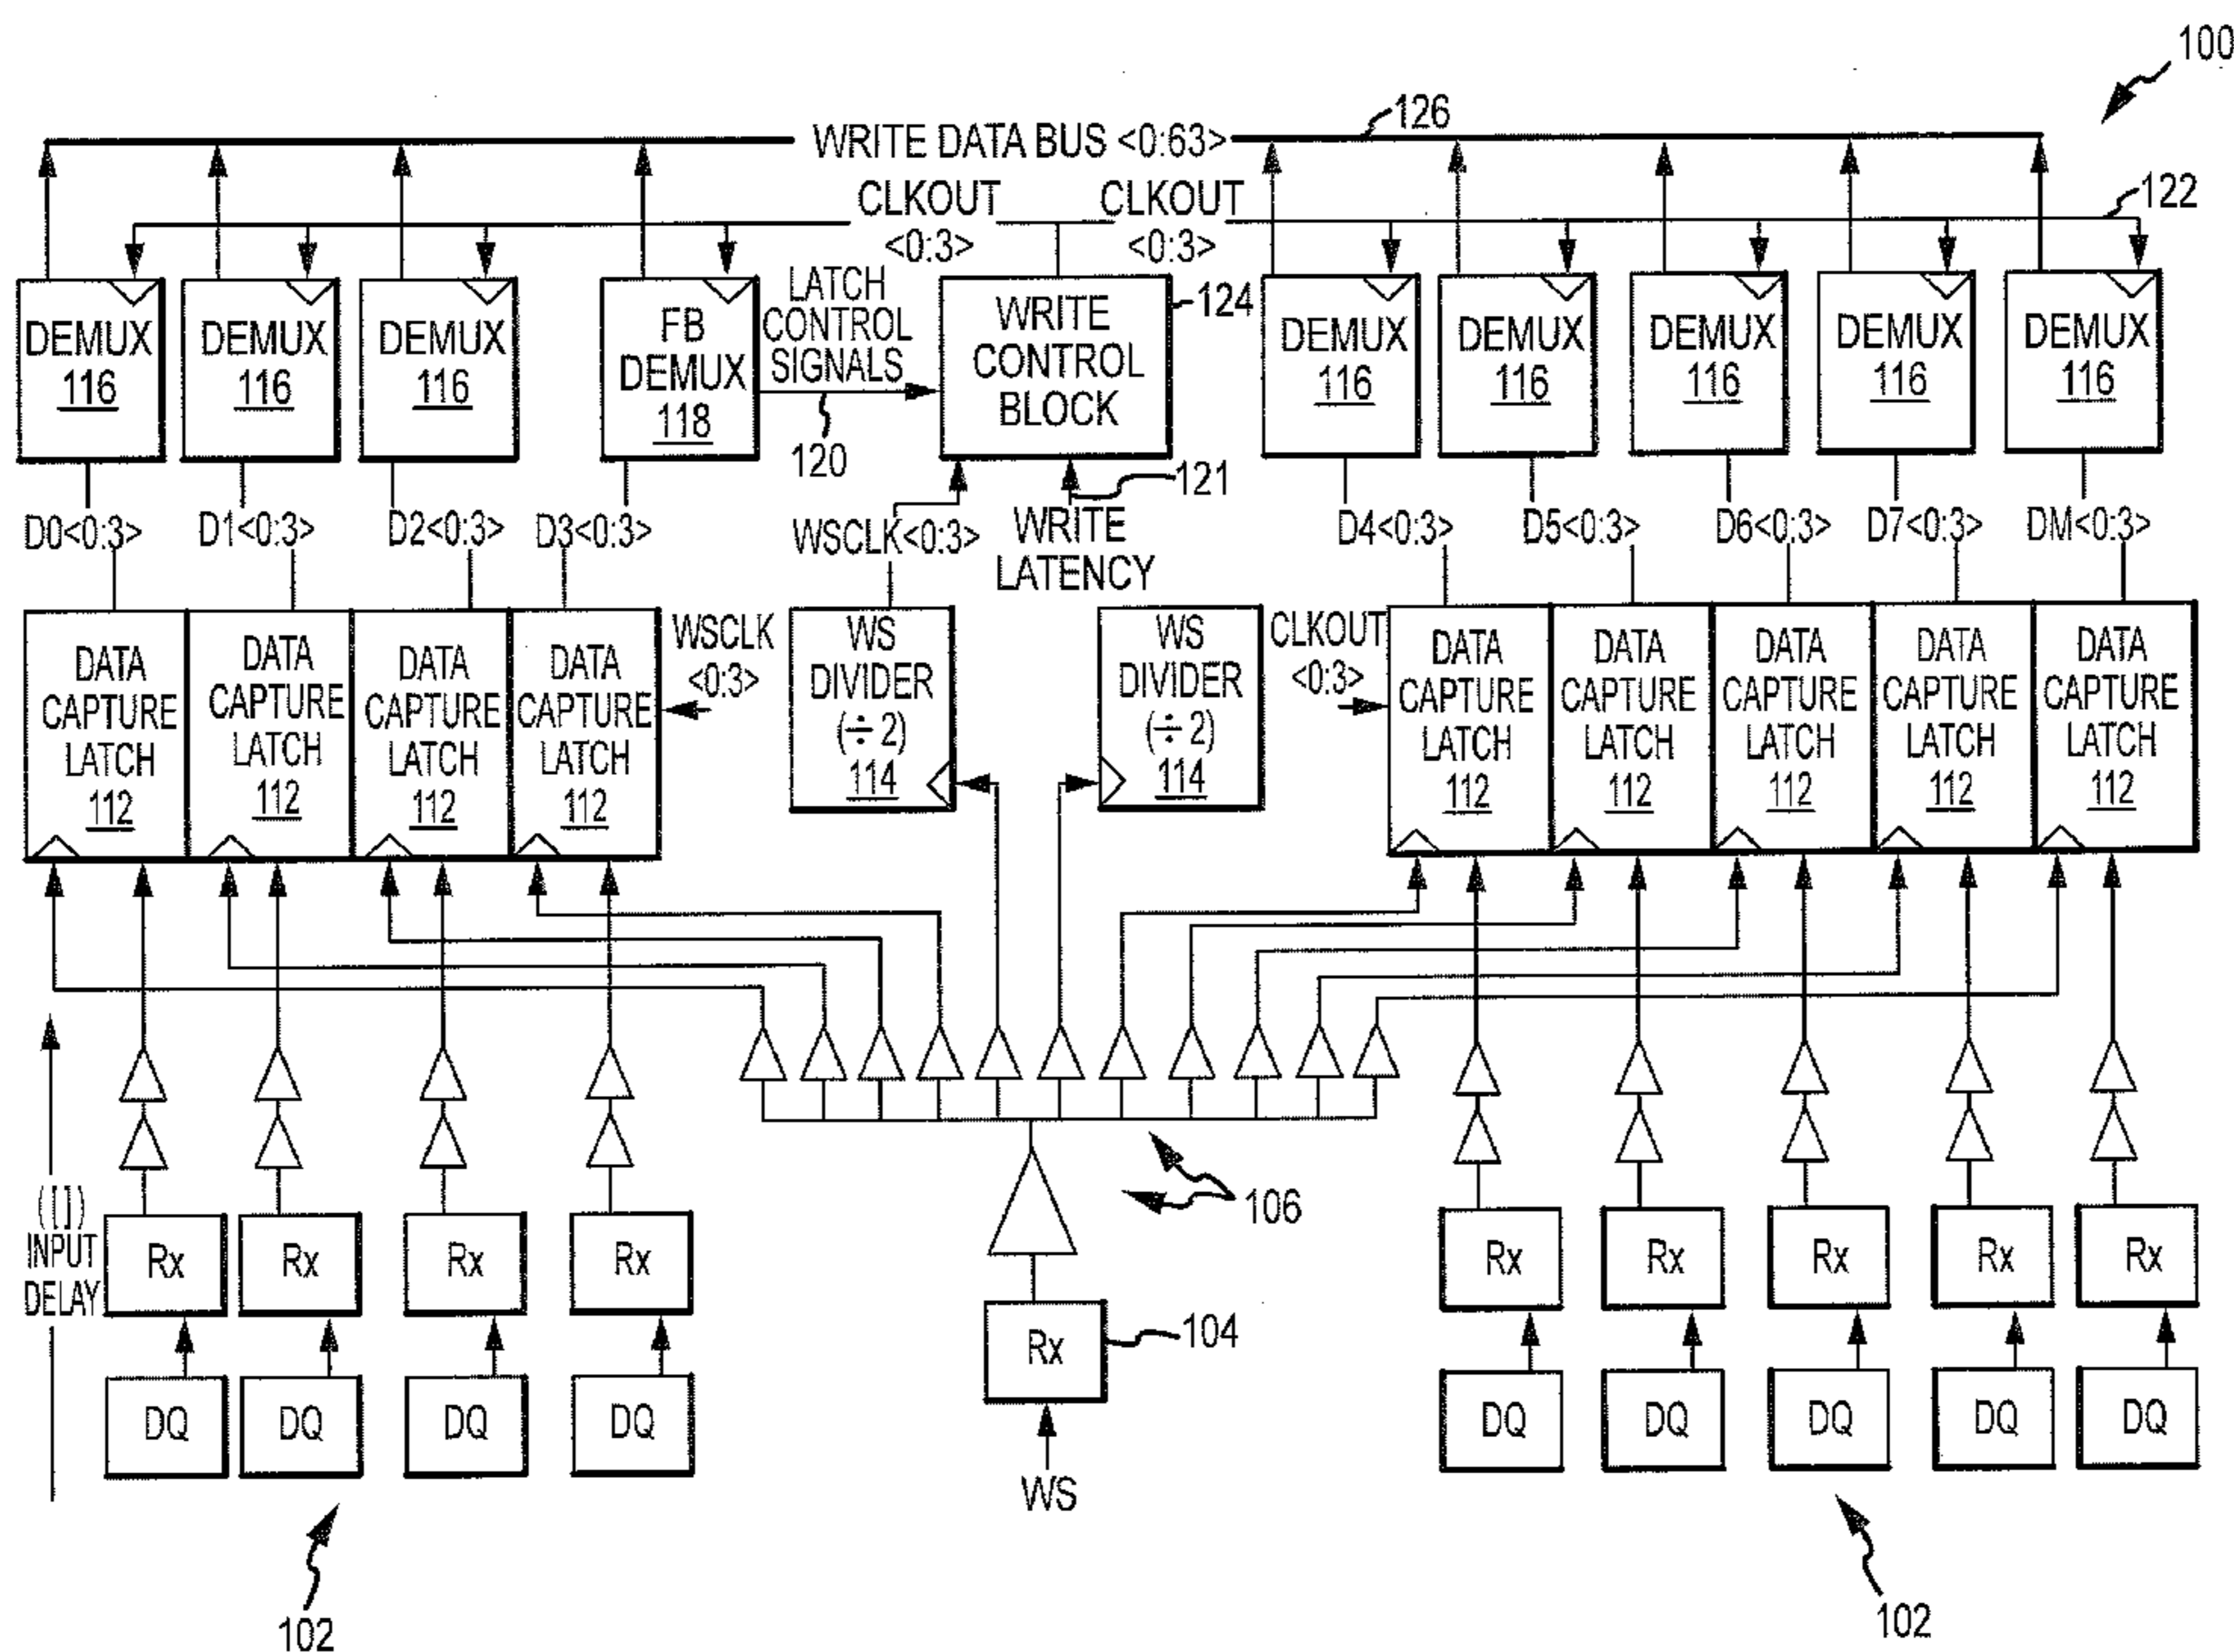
100

WRITE DATA BUS <0:63>
126

CLKOUT <0:3>
CLKOUT <0:3>
122

DEMUX 116
DEMUX 116
DEMUX 116
FB DEMUX 118
LATCH CONTROL SIGNALS
120
WRITE CONTROL BLOCK
124
DEMUX 116
DEMUX 116
DEMUX 116
DEMUX 116
DEMUX 116

D0<0:3>
D1<0:3>
D2<0:3>
D3<0:3>
WSCLK<0:3>
WRITE LATENCY
121
D4<0:3>
D5<0:3>
D6<0:3>
D7<0:3>
DM<0:3>

DATA CAPTURE LATCH 112
DATA CAPTURE LATCH 112
DATA CAPTURE LATCH 112
DATA CAPTURE LATCH 112
WSCLK <0:3>
WS DIVIDER ($\div 2$) 114
WS DIVIDER ($\div 2$) 114
CLKOUT <0:3>
DATA CAPTURE LATCH 112
DATA CAPTURE LATCH 112
DATA CAPTURE LATCH 112
DATA CAPTURE LATCH 112
DATA CAPTURE LATCH 112

106

(↑) INPUT DELAY
Rx
Rx
Rx
Rx
Rx
104
Rx
Rx
Rx
Rx
Rx

DQ
DQ
DQ
DQ
WS
DQ
DQ
DQ
DQ
DQ

102
102